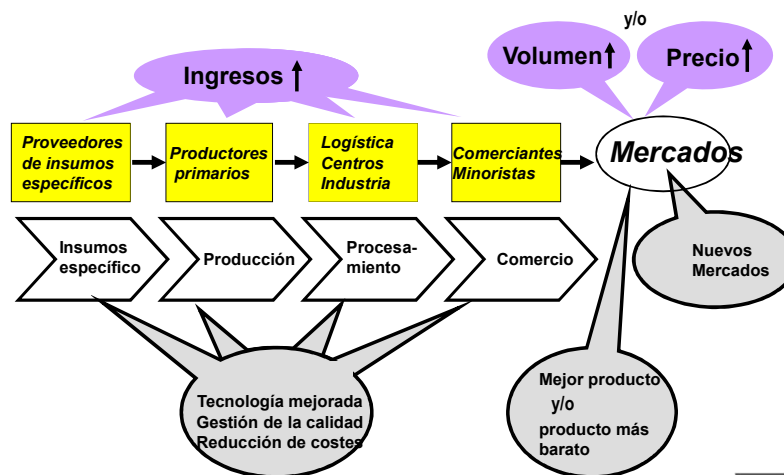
y/o

Volumen ↑

Precio ↑

Ingresos ↑

Proveedores de insumos específicos

Productores primarios

Logística Centros Industria

Comerciantes Minoristas

Mercados

Insumos específico

Producción

Procesamiento

Comercio

Nuevos Mercados

Tecnología mejorada
Gestión de la calidad
Reducción de costes

Mejor producto
y/o
producto más barato